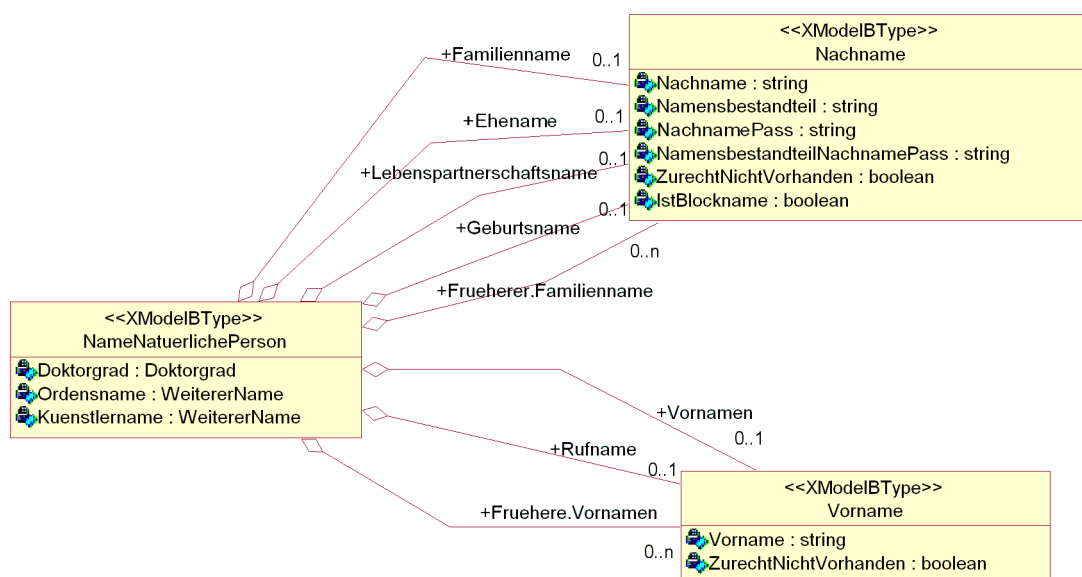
<<XModelBType>>
Nachname

Nachname : string
Namensbestandteil : string
NachnamePass : string
NamensbestandteilNachnamePass : string
ZurechtNichtVorhanden : boolean
IstBlockname : boolean

+Familienname 0..1
+Ehename 0..1
+Lebenspartnerschaftsname 0..1
+Geburtsname 0..1
0..n
+Frueherer.Familienname

<<XModelBType>>
NameNatuerlichePerson

Doktorgrad : Doktorgrad
Ordensname : WeitererName
Kuenstlername : WeitererName

+Vornamen
0..1
+Rufname
0..1
+Fruehere.Vornamen
0..n

<<XModelBType>>
Vorname

Vorname : string
ZurechtNichtVorhanden : boolean